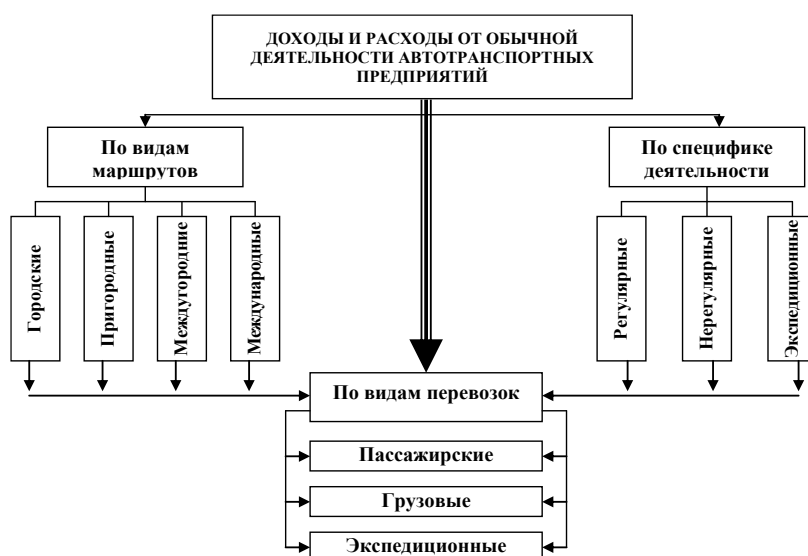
ДОХОДЫ И РАСХОДЫ ОТ ОБЫЧНОЙ ДЕЯТЕЛЬНОСТИ АВТОТРАНСПОРТНЫХ ПРЕДПРИЯТИЙ

По видам маршрутов

Городские

Пригородные

Междугородние

Международные

По специфике деятельности

Регулярные

Нерегулярные

Экспедиционные

По видам перевозок

Пассажирские

Грузовые

Экспедиционные